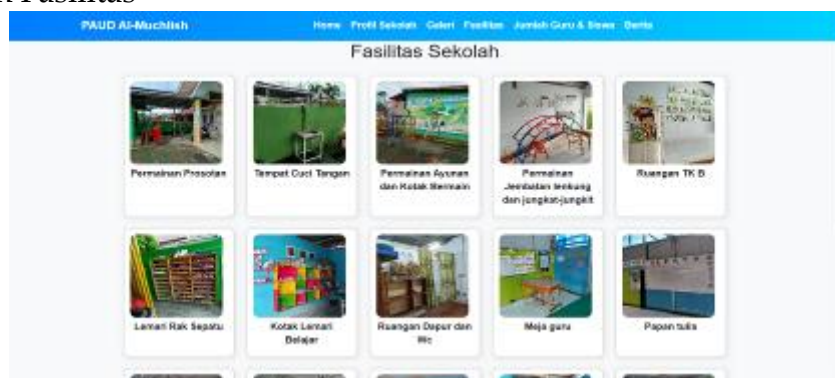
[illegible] Fasilitas

PAUD Al-Muchlish

Home Profil Sekolah Galeri Fasilitas Jumlah Guru & Siswa Berita

Fasilitas Sekolah

Permainan Prosotan

Tempat Cuci Tangan

Permainan Ayunan dan Kotak Bermain

Permainan Jembatan lengkung dan jungkat-jungkit

Ruangan TK B

Lemari Rak Sepatu

Kotak Lemari Belajar

Ruangan Dapur dan Wc

Meja guru

Papan tulis